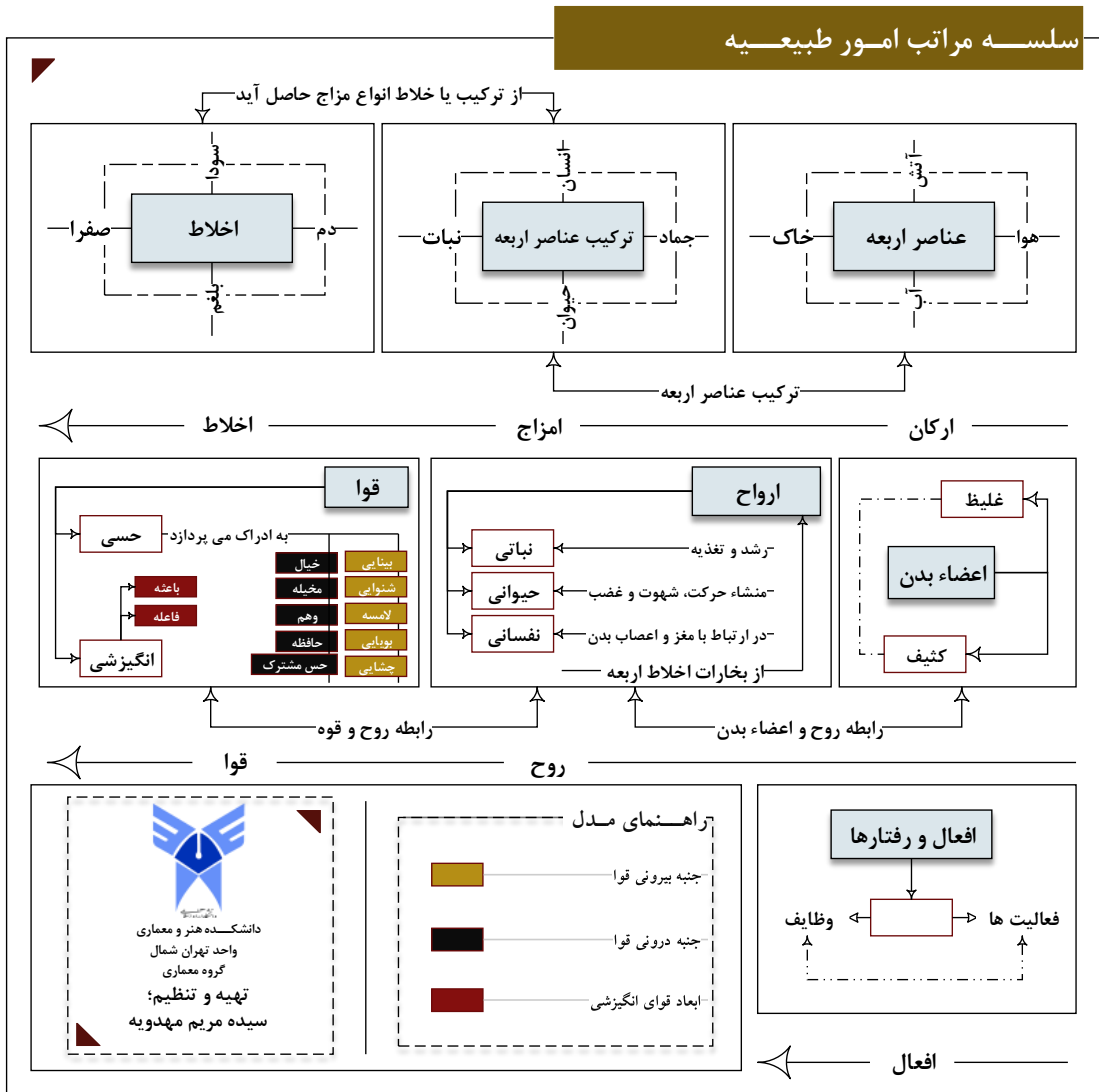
سلســـه مراتب امـور طبیعـــیه

از ترکیب یا خلاط انواع مزاج حاصل آید

سودا
صفرا
اخلاط
دم
بلغم

انسان
نبات
ترکیب عناصر اربعه
جماد
حیوان

آتش
خاک
عناصر اربعه
هوا
آب

ترکیب عناصر اربعه

اخلاط
امزاج
ارکان

قوا
حسی
به ادراک می پردازد
باعثه
فاعله
انگیزشی
خیال
مخیله
وهم
حافظه
حس مشترک
بینایی
شنوایی
لامسه
بویایی
چشایی

ارواح
نباتی
رشد و تغذیه
حیوانی
منشاء حرکت، شهوت و غضب
نفسانی
در ارتباط با مغز و اعصاب بدن
از بخارات اخلاط اربعه

غلیظ
اعضاء بدن
کثیف

رابطه روح و قوه
رابطه روح و اعضاء بدن

قوا
روح

دانشکـــده هنر و معماری
واحد تهران شمال
گروه معماری
تهیه و تنظیم؛
سیده مریم مهدویه

راهـــنمای مـدل
جنبه بیرونی قوا
جنبه درونی قوا
ابعاد قوای انگیزشی

افعال و رفتارها
وظایف
فعالیت ها

افعال